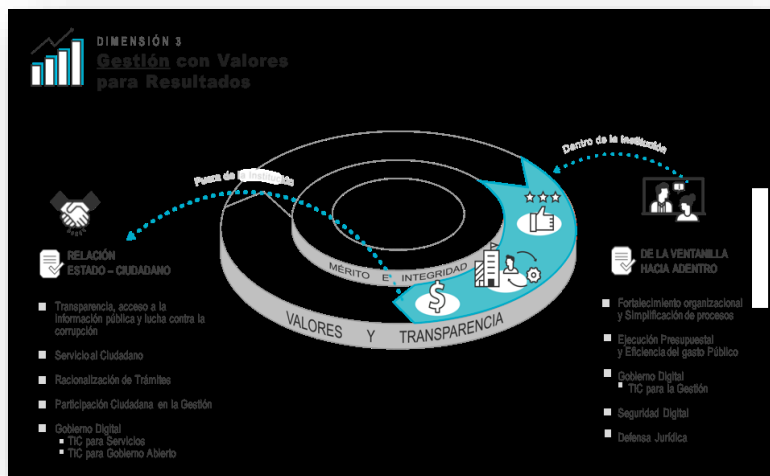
DIMENSIÓN 3
Gestión con Valores para Resultados

Fuera de la institución

Dentro de la institución

MÉRITO E INTEGRIDAD

VALORES Y TRANSPARENCIA

RELACIÓN ESTADO – CIUDADANO

Transparencia, acceso a la información pública y lucha contra la corrupción

Servicio al Ciudadano

Racionalización de Trámites

Participación Ciudadana en la Gestión

Gobierno Digital
TIC para Servicios
TIC para Gobierno Abierto

DE LA VENTANILLA HACIA ADENTRO

Fortalecimiento organizacional y Simplificación de procesos

Ejecución Presupuestal y Eficiencia del gasto Público

Gobierno Digital
TIC para la Gestión

Seguridad Digital

Defensa Jurídica